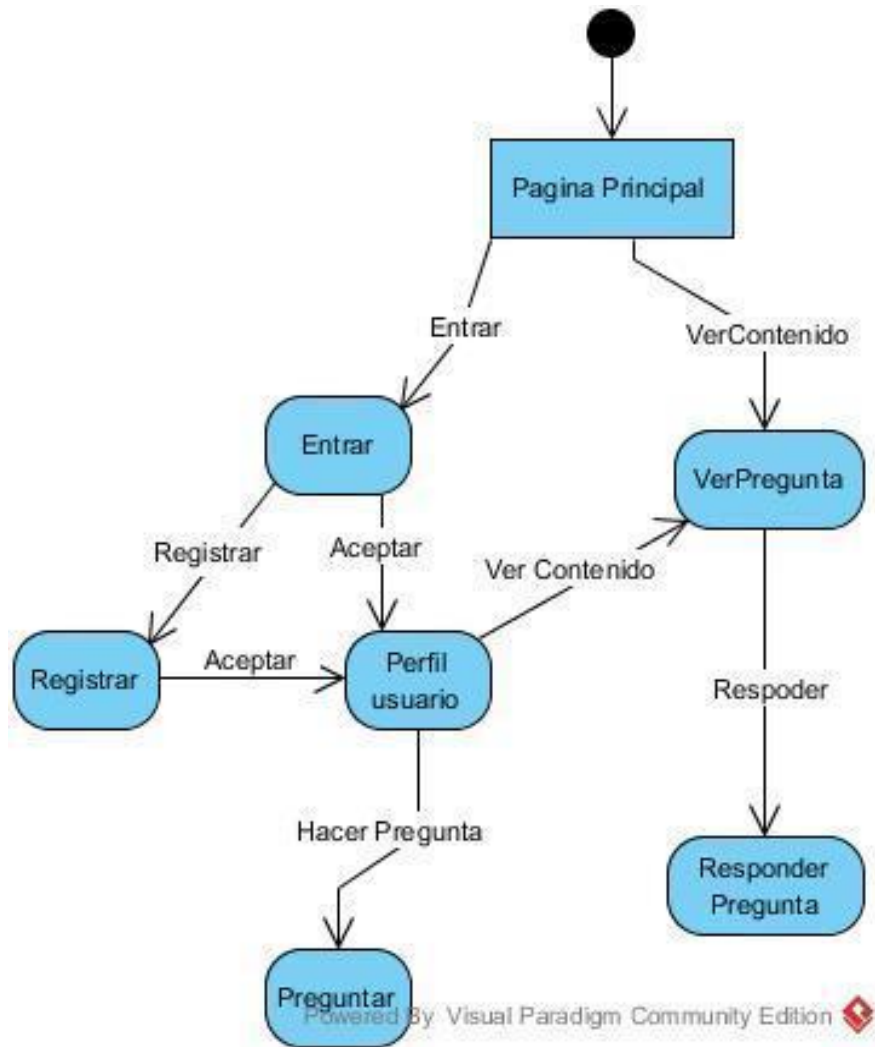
Pagina Principal

Entrar

VerContenido

Entrar

VerPregunta

Registrar

Aceptar

Ver Contenido

Registrar

Aceptar

Perfil usuario

Respoder

Hacer Pregunta

Responder Pregunta

Preguntar

Powered By Visual Paradigm Community Edition